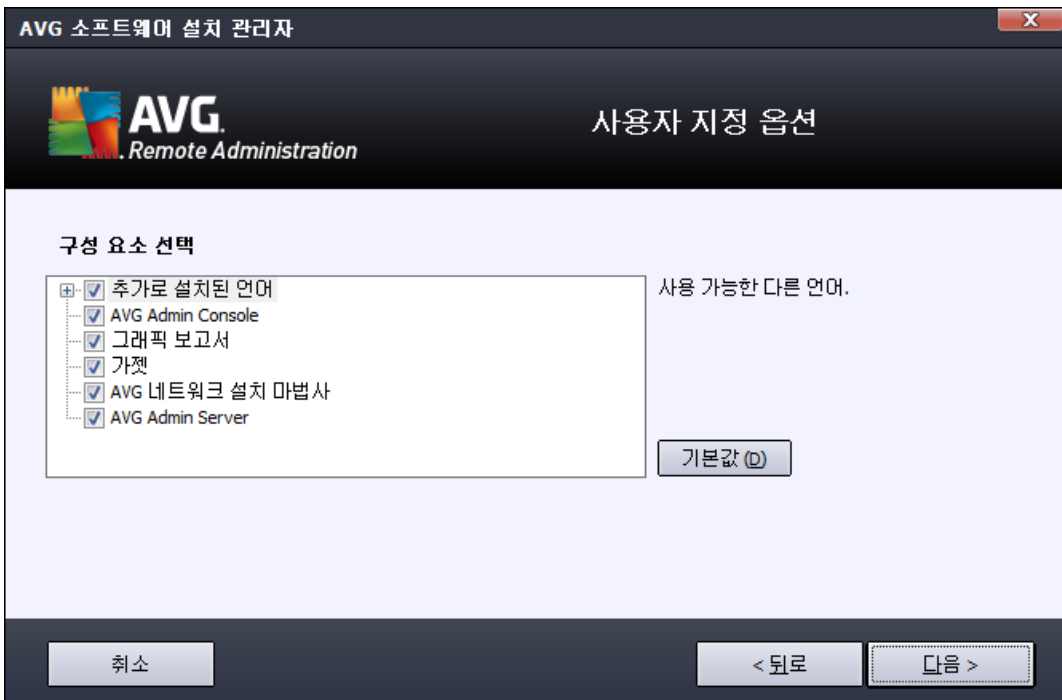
AVG 소프트웨어 설치 관리자

AVG. Remote Administration

사용자 지정 옵션

구성 요소 선택

추가로 설치된 언어
AVG Admin Console
그래픽 보고서
가젯
AVG 네트워크 설치 마법사
AVG Admin Server

사용 가능한 다른 언어.

기본값(D)

취소

< 뒤로

다음 >